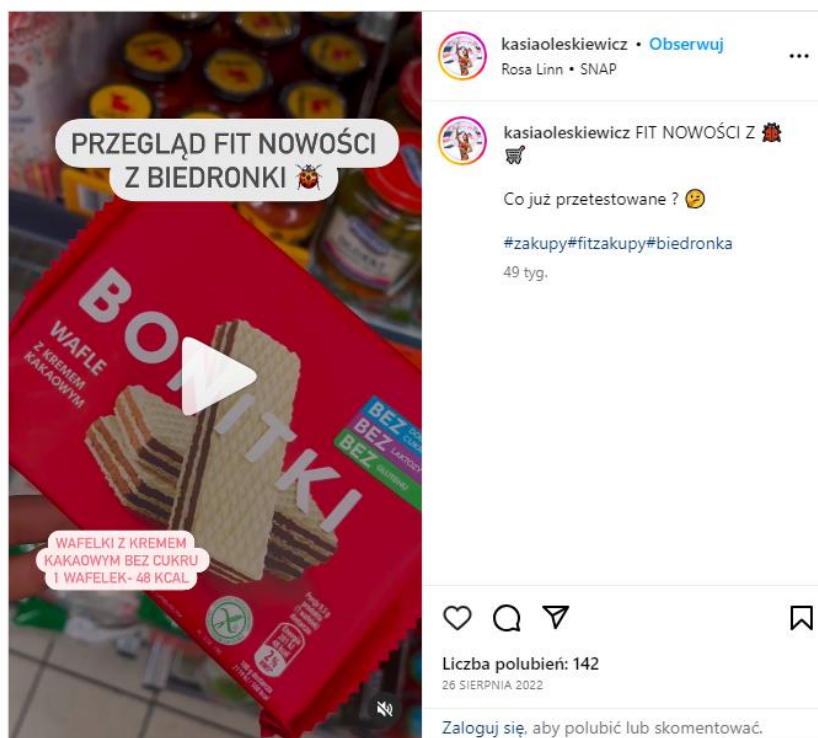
PRZEGLĄD FIT NOWOŚCI Z BIEDRONKI 🐞

BONITKI
WAFLE
Z KREMEM KAKAOWYM
BEZ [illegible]
BEZ LAKTOZY
BEZ GLUTENU

WAFELKI Z KREMEM KAKAOWYM BEZ CUKRU
1 WAFELEK- 48 KCAL

kasiaoleskiewicz • Obserwuj
Rosa Linn • SNAP
...

kasiaoleskiewicz FIT NOWOŚCI Z 🐞 🛒

Co już przetestowane ? 🤔

#zakupy#fitzakupy#biedronka
49 tyg.

Liczba polubień: 142
26 SIERPNIA 2022

Zaloguj się, aby polubić lub skomentować.